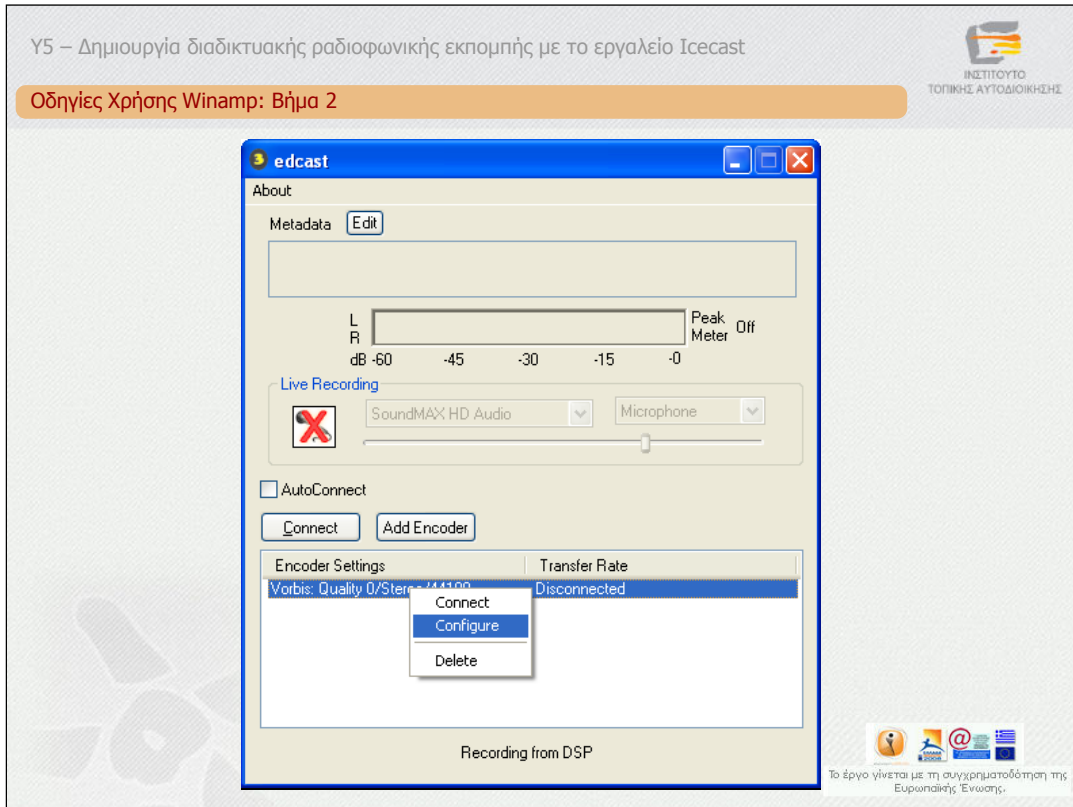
Υ5 – Δημιουργία διαδικτυακής ραδιοφωνικής εκπομπής με το εργαλείο Icecast

ΙΝΣΤΙΤΟΥΤΟ ΤΟΠΙΚΗΣ ΑΥΤΟΔΙΟΙΚΗΣΗΣ

Οδηγίες Χρήσης Winamp: Βήμα 2

edcast

About

Metadata Edit

L
R
dB -60 -45 -30 -15 -0

Peak Meter Off

Live Recording

SoundMAX HD Audio

Microphone

AutoConnect

Connect Add Encoder

| Encoder Settings | Transfer Rate |
|---|---|
| Vorbis: Quality 0/Stere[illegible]/44100 | Disconnected |

Connect
Configure
Delete

Recording from DSP

Το έργο γίνεται με τη συγχρηματοδότηση της Ευρωπαϊκής Ένωσης.